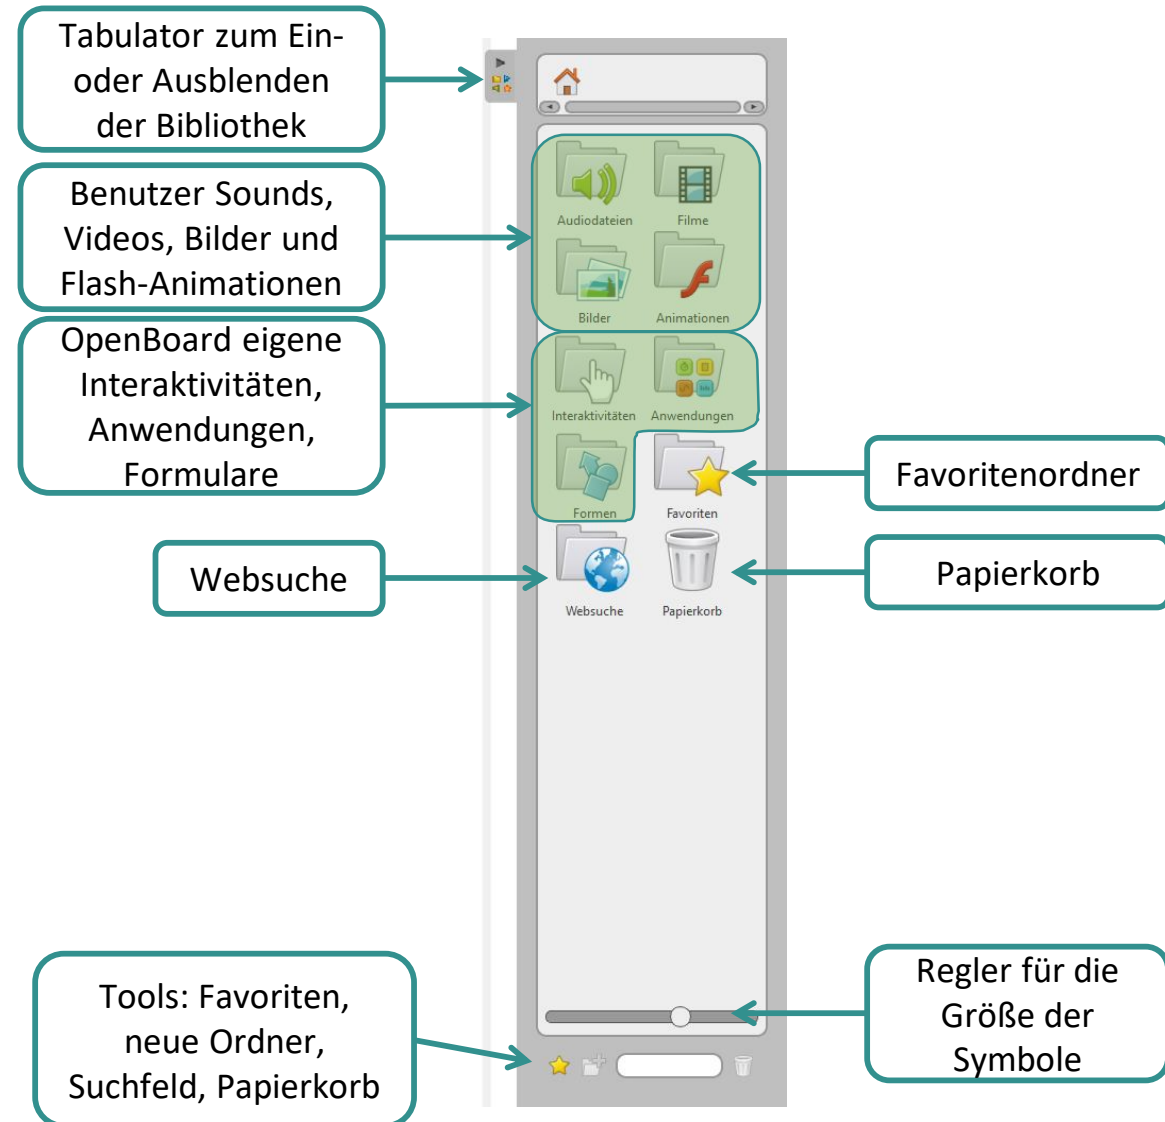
Tabulator zum Ein- oder Ausblenden der Bibliothek

Benutzer Sounds, Videos, Bilder und Flash-Animationen

OpenBoard eigene Interaktivitäten, Anwendungen, Formulare

Websuche

Audiodateien
Filme
Bilder
Animationen
Interaktivitäten
Anwendungen
Formen
Favoriten
Websuche
Papierkorb

Favoritenordner

Papierkorb

Tools: Favoriten, neue Ordner, Suchfeld, Papierkorb

Regler für die Größe der Symbole